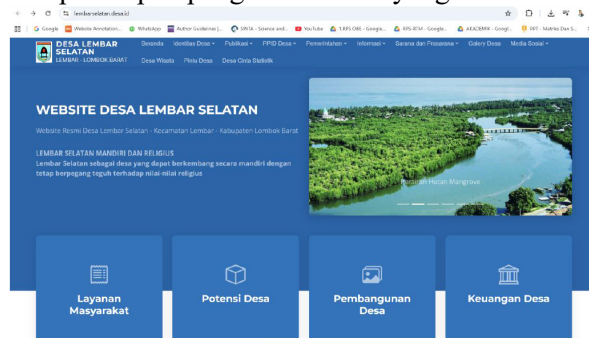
lembarselatan.desa.id

Google Website Annotation... WhatsApp Author Guidelines |... SINTA - Science and... YouTube 1 RPS OBE - Google... RPS-IR34 - Google... AKADEMIK - Googl... PPT - Matriks Dan S...

DESA LEMBAR SELATAN
LEMBAR - LOMBOK BARAT

Beranda Identitas Desa Publikasi PPID Desa Pemerintahan Informasi Sarana dan Prasarana Galeri Desa Media Sosial
Desa Wisata Peta Desa Desa Cinta Statistik

WEBSITE DESA LEMBAR SELATAN

Website Resmi Desa Lembar Selatan - Kecamatan Lembar - Kabupaten Lombok Barat

LEMBAR SELATAN MANDIRI DAN RELIGIUS
Lembar Selatan sebagai desa yang dapat berkembang secara mandiri dengan tetap berpegang teguh terhadap nilai-nilai religius

Pesona Hutan Mangrove

Layanan Masyarakat

Potensi Desa

Pembangunan Desa

Keuangan Desa